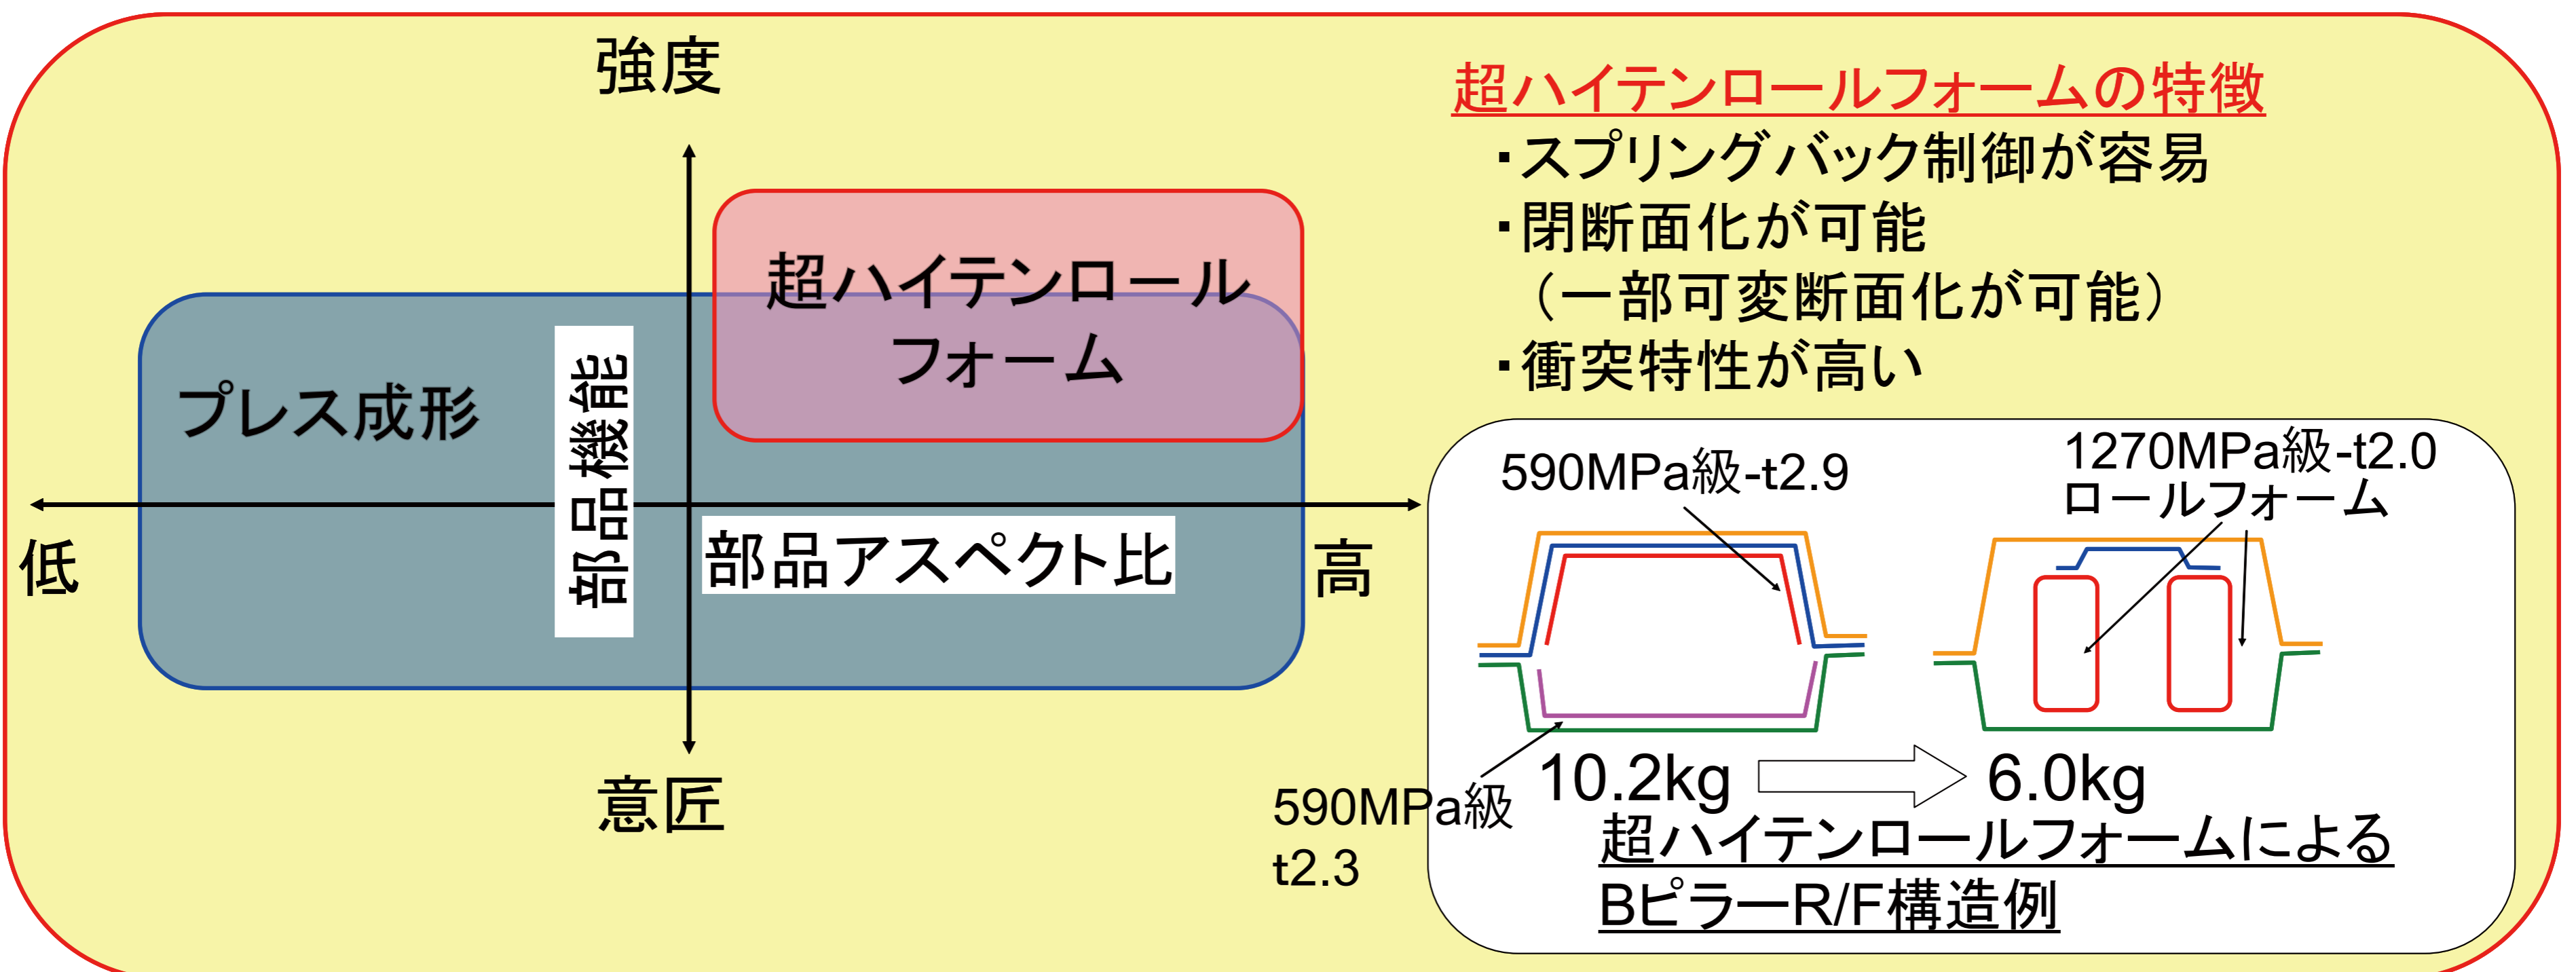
強度

超ハイテンロールフォーム

プレス成形

部品機能

低

部品アスペクト比

高

意匠

超ハイテンロールフォームの特徴
・スプリングバック制御が容易
・閉断面化が可能
（一部可変断面化が可能）
・衝突特性が高い

590MPa級-t2.9

1270MPa級-t2.0
ロールフォーム

590MPa級
t2.3

10.2kg

6.0kg

超ハイテンロールフォームによる
BピラーR/F構造例